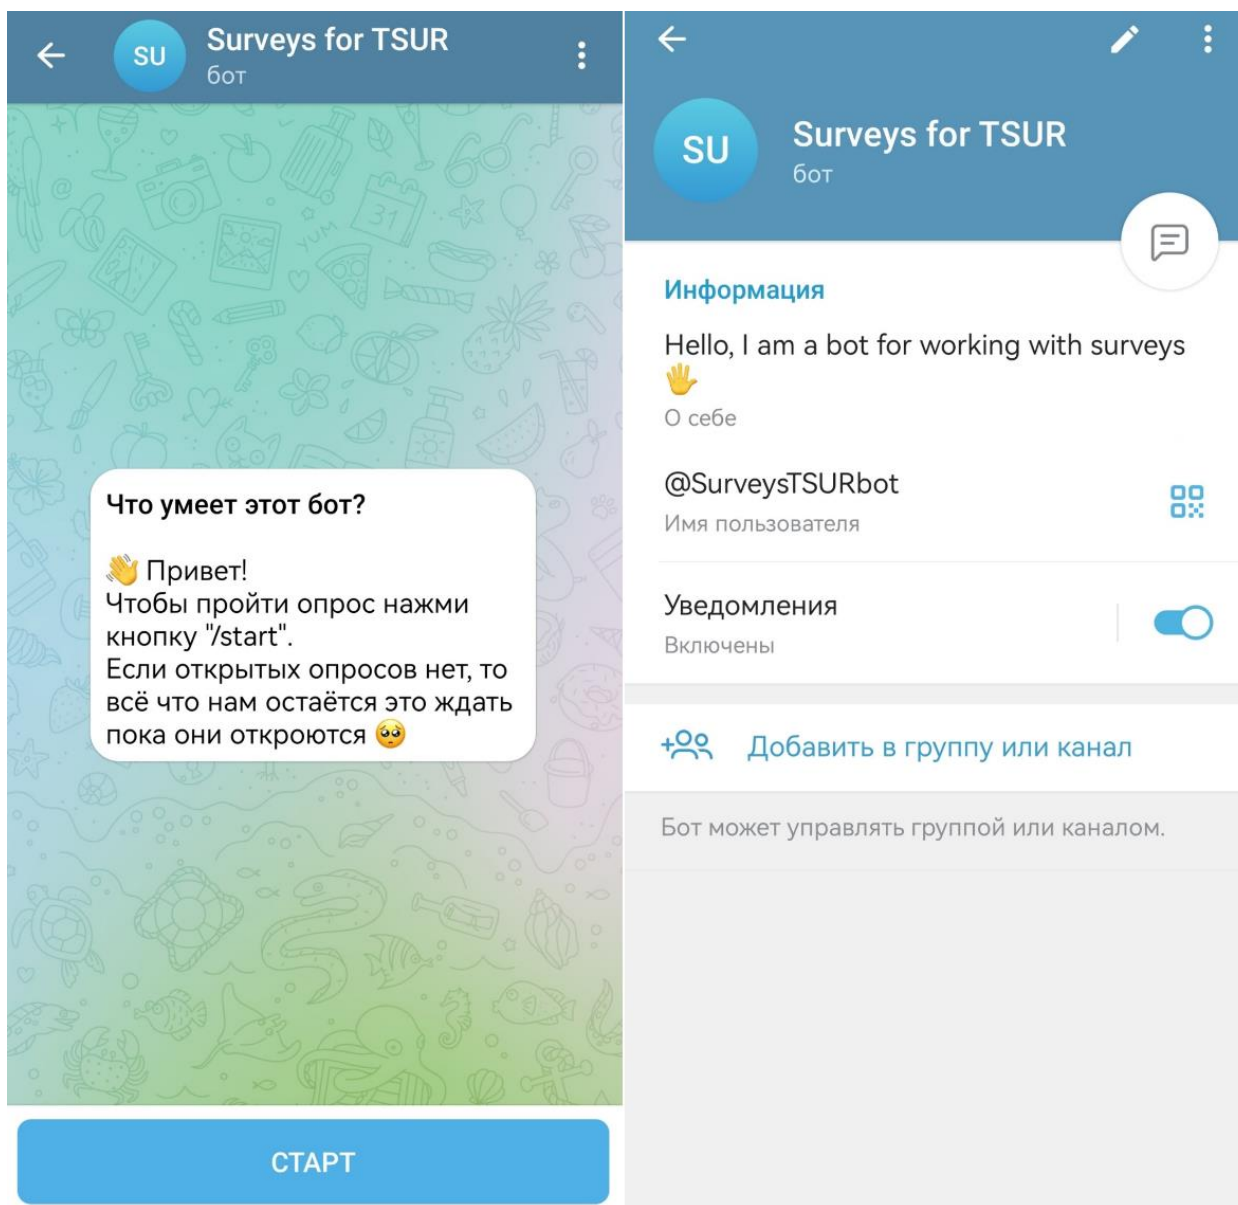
SU Surveys for TSUR
бот

Что умеет этот бот?

👋 Привет!
Чтобы пройти опрос нажми кнопку "/start".
Если открытых опросов нет, то всё что нам остаётся это ждать пока они откроются 🥺

СТАРТ

SU Surveys for TSUR
бот

Информация

Hello, I am a bot for working with surveys 🖐
О себе

@SurveysTSURbot
Имя пользователя

Уведомления
Включены

Добавить в группу или канал

Бот может управлять группой или каналом.